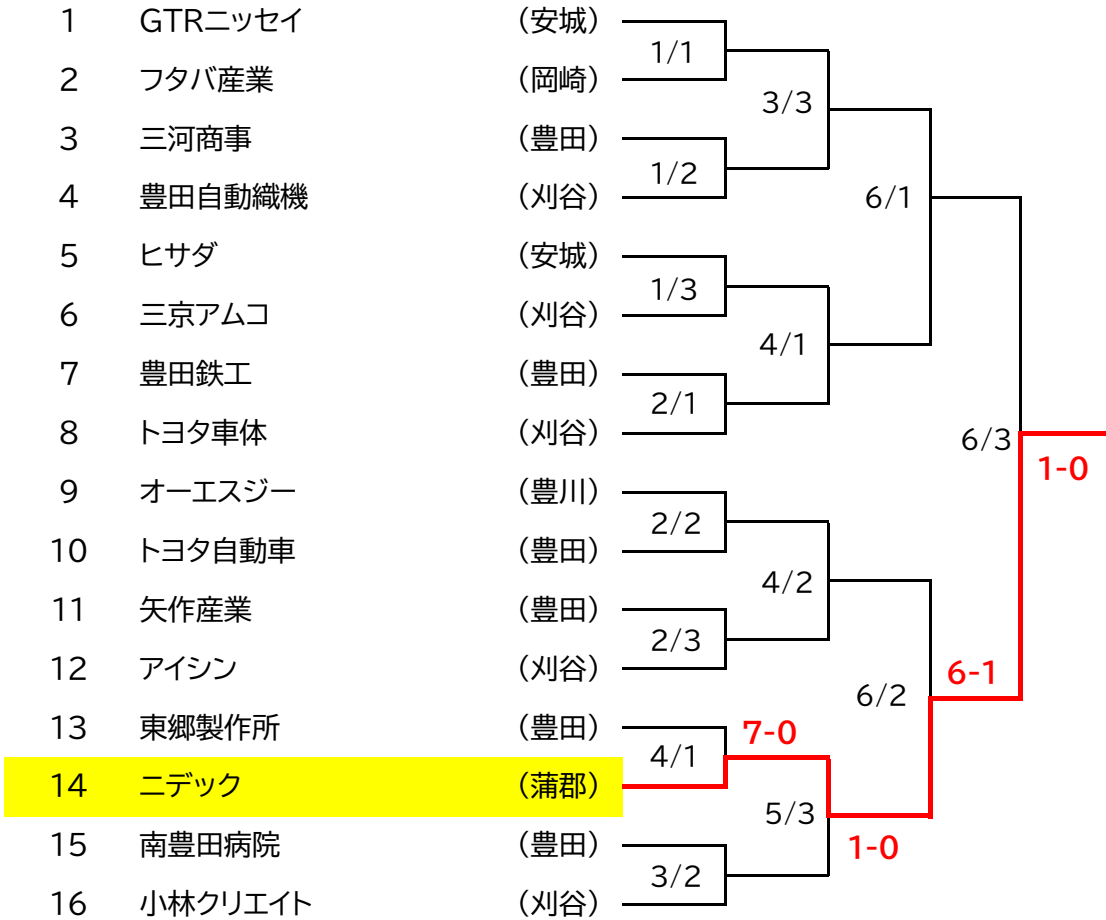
1 GTRニッセイ （安城）
2 フタバ産業 （岡崎）
3 三河商事 （豊田）
4 豊田自動織機 （刈谷）
5 ヒサダ （安城）
6 三京アムコ （刈谷）
7 豊田鉄工 （豊田）
8 トヨタ車体 （刈谷）
9 オーエスジー （豊川）
10 トヨタ自動車 （豊田）
11 矢作産業 （豊田）
12 アイシン （刈谷）
13 東郷製作所 （豊田）
14 ニデック （蒲郡）
15 南豊田病院 （豊田）
16 小林クリエイト （刈谷）

1/1
3/3
1/2
6/1
1/3
4/1
2/1
6/3
1-0
2/2
4/2
2/3
6-1
6/2
7-0
4/1
5/3
1-0
3/2